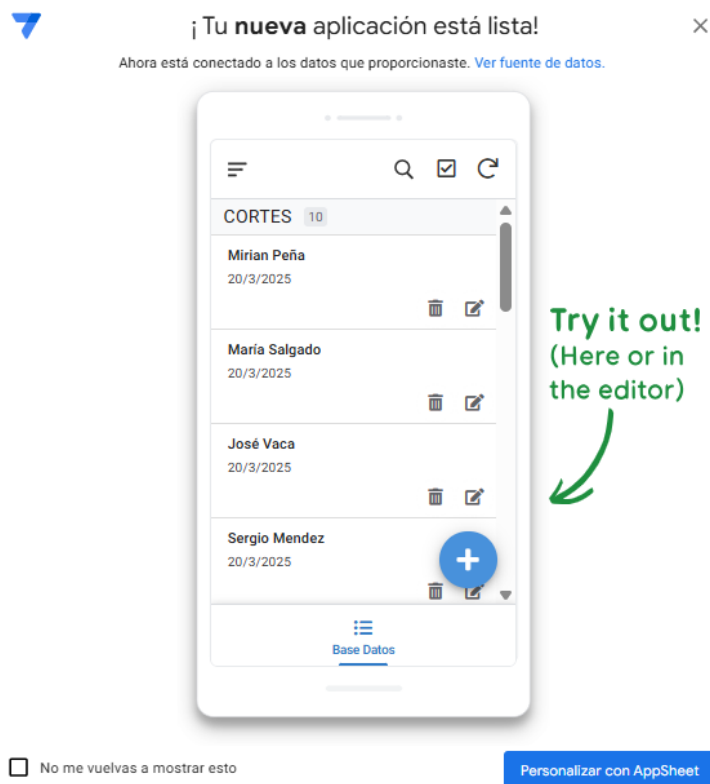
¡ Tu **nueva** aplicación está lista!

Ahora está conectado a los datos que proporcionaste. Ver fuente de datos.

CORTES 10

Mirian Peña
20/3/2025

María Salgado
20/3/2025

José Vaca
20/3/2025

Sergio Mendez
20/3/2025

Base Datos

Try it out!
(Here or in the editor)

No me vuelvas a mostrar esto

Personalizar con AppSheet